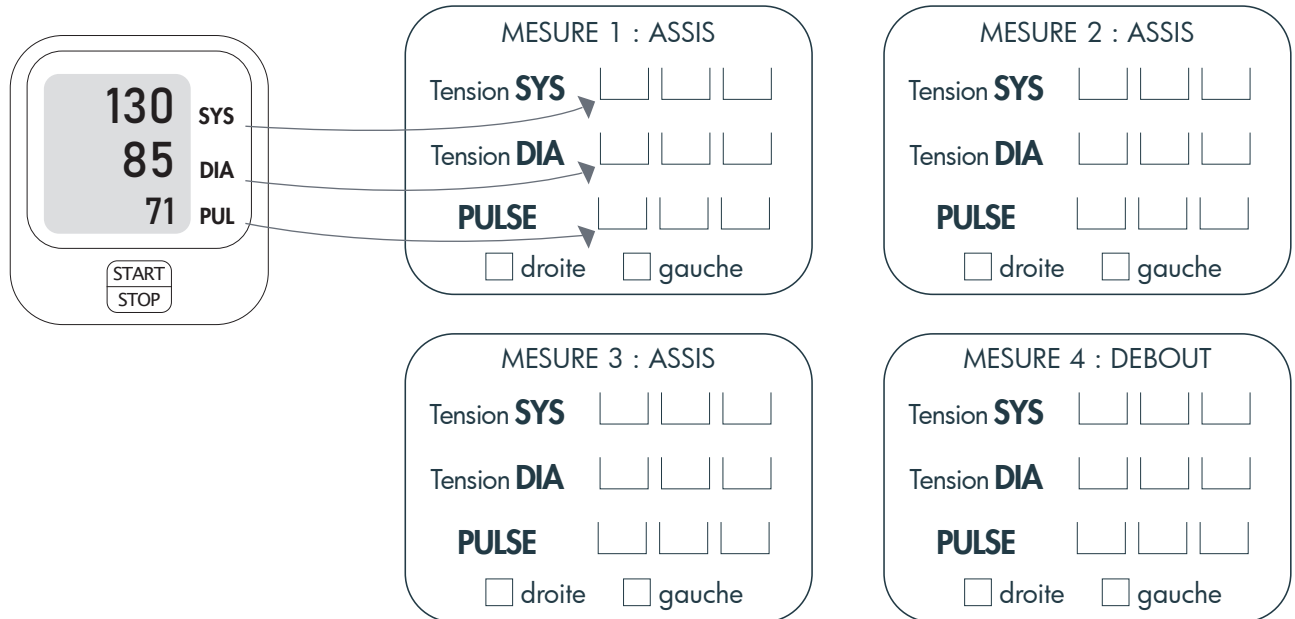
130 SYS
85 DIA
71 PUL

START
STOP

MESURE 1 : ASSIS
Tension SYS
Tension DIA
PULSE
droite gauche

MESURE 2 : ASSIS
Tension SYS
Tension DIA
PULSE
droite gauche

MESURE 3 : ASSIS
Tension SYS
Tension DIA
PULSE
droite gauche

MESURE 4 : DEBOUT
Tension SYS
Tension DIA
PULSE
droite gauche